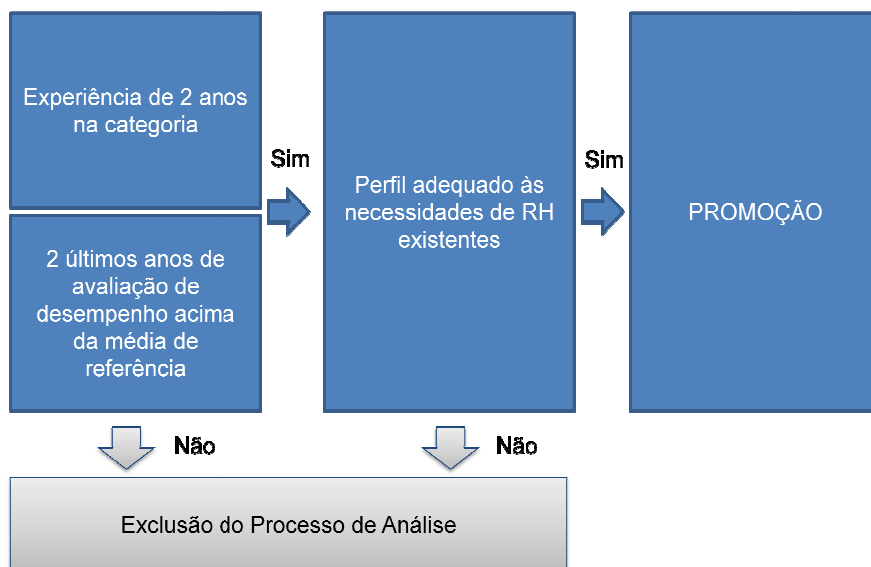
Experiência de 2 anos na categoria

2 últimos anos de avaliação de desempenho acima da média de referência

Sim

Perfil adequado às necessidades de RH existentes

Sim

PROMOÇÃO

Não

Não

Exclusão do Processo de Análise